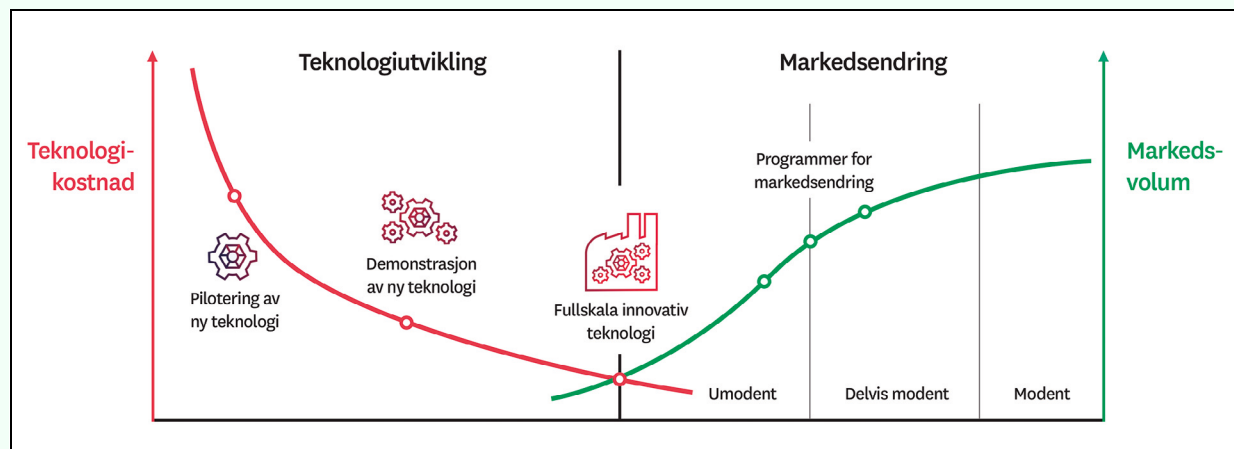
Teknologiutvikling

Markedsendring

Teknologikostnad

Markedsvolum

Programmer for markedsendring

Pilotering av ny teknologi

Demonstrasjon av ny teknologi

Fullskala innovativ teknologi

Umodent

Delvis modent

Modent